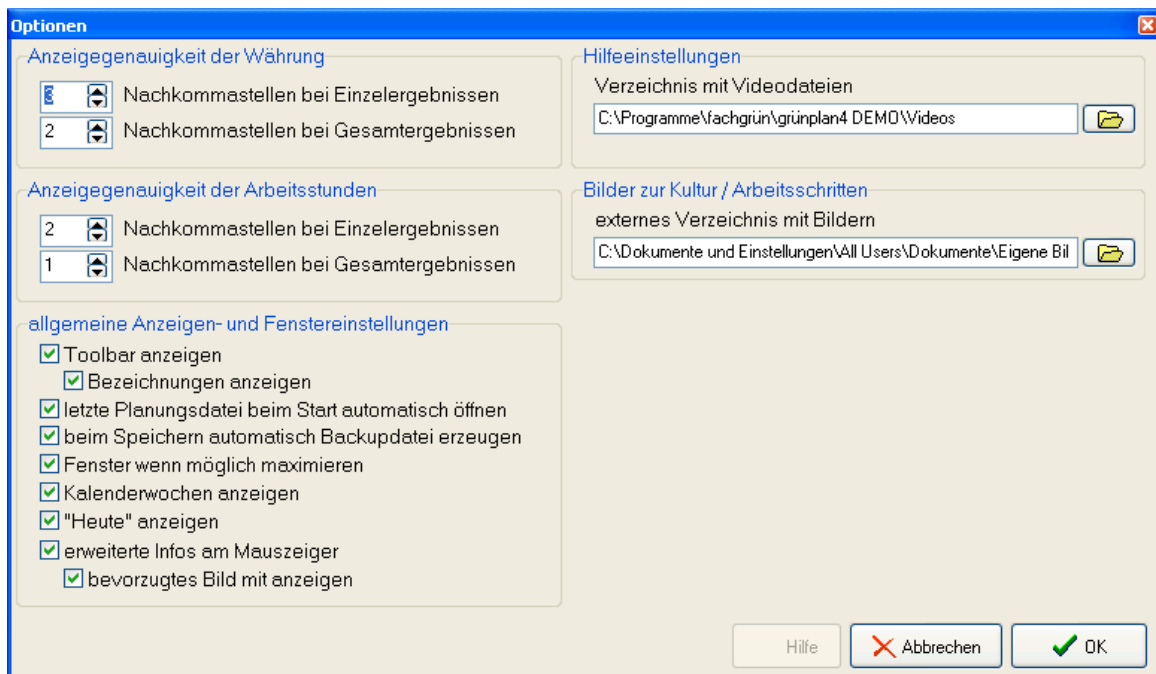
Optionen

Anzeigegenauigkeit der Währung

3 Nachkommastellen bei Einzelergebnissen

2 Nachkommastellen bei Gesamtergebnissen

Anzeigegenauigkeit der Arbeitsstunden

2 Nachkommastellen bei Einzelergebnissen

1 Nachkommastellen bei Gesamtergebnissen

allgemeine Anzeigen- und Fenstereinstellungen

Toolbar anzeigen

Bezeichnungen anzeigen

letzte Planungsdatei beim Start automatisch öffnen

beim Speichern automatisch Backupdatei erzeugen

Fenster wenn möglich maximieren

Kalenderwochen anzeigen

"Heute" anzeigen

erweiterte Infos am Mauszeiger

bevorzugtes Bild mit anzeigen

Hilfeeinstellungen

Verzeichnis mit Videodateien

C:\Programme\fachgrün\grünplan4 DEMO\Videos

Bilder zur Kultur / Arbeitsschritten

externes Verzeichnis mit Bildern

C:\Dokumente und Einstellungen\All Users\Dokumente\Eigene Bil

Hilfe

Abbrechen

OK